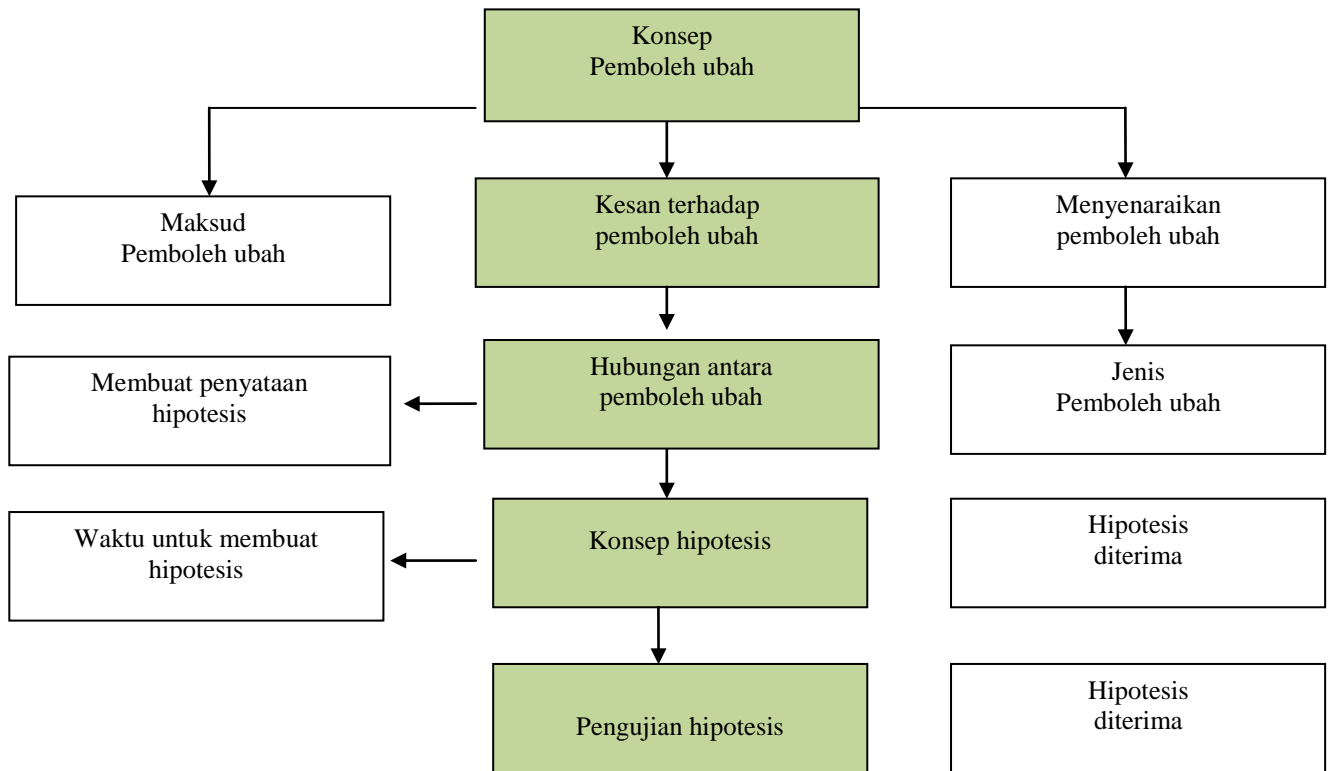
Konsep
Pemboleh ubah

Maksud
Pemboleh ubah

Kesan terhadap
pemboleh ubah

Menyenaraikan
pemboleh ubah

Membuat penyataan
hipotesis

Hubungan antara
pemboleh ubah

Jenis
Pemboleh ubah

Waktu untuk membuat
hipotesis

Konsep hipotesis

Hipotesis
diterima

Pengujian hipotesis

Hipotesis
diterima